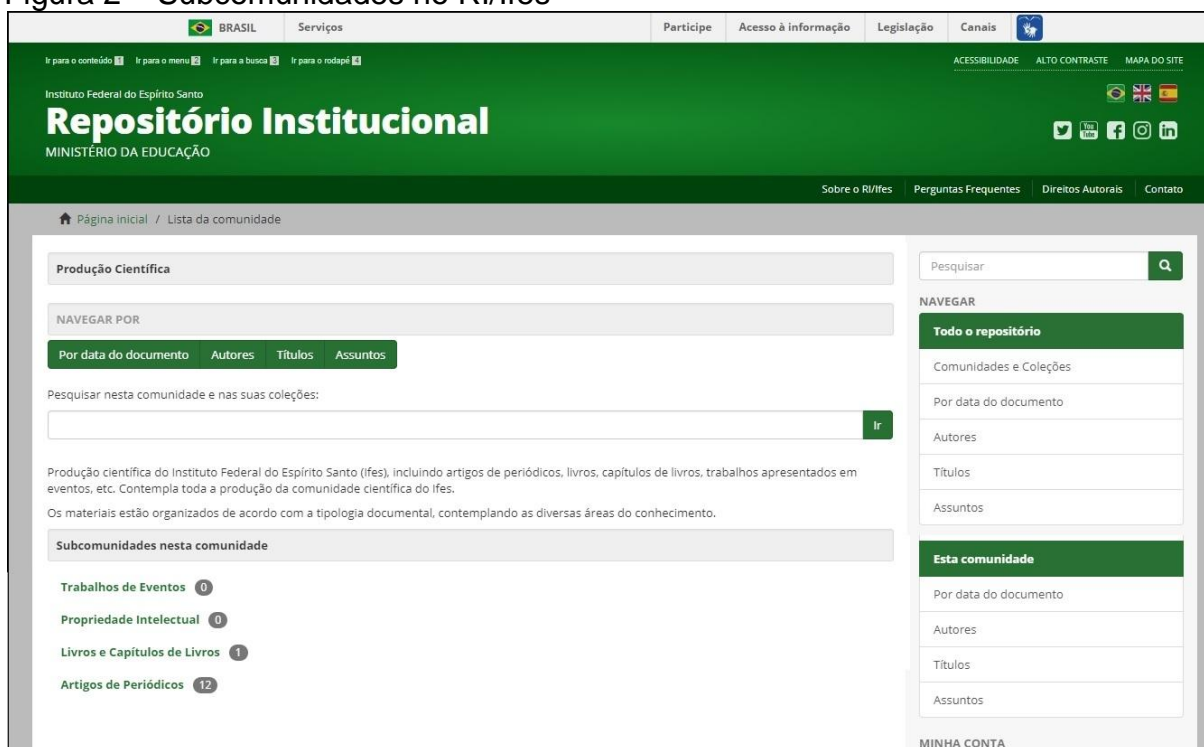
Figura 2 – Subcomunidades no RI/Ifes

BRASIL Serviços Participe Acesso à informação Legislação Canais

Ir para o conteúdo 1 Ir para o menu 2 Ir para a busca 3 Ir para o rodapé 4

ACESSIBILIDADE ALTO CONTRASTE MAPA DO SITE

Instituto Federal do Espírito Santo
Repositório Institucional
MINISTÉRIO DA EDUCAÇÃO

Sobre o RI/Ifes Perguntas Frequentes Direitos Autorais Contato

Página inicial / Lista da comunidade

Produção Científica

NAVEGAR POR

Por data do documento Autores Títulos Assuntos

Pesquisar nesta comunidade e nas suas coleções:

Ir

Produção científica do Instituto Federal do Espírito Santo (ifes), incluindo artigos de periódicos, livros, capítulos de livros, trabalhos apresentados em eventos, etc. Contempla toda a produção da comunidade científica do Ifes.

Os materiais estão organizados de acordo com a tipologia documental, contemplando as diversas áreas do conhecimento.

Subcomunidades nesta comunidade

Trabalhos de Eventos 0

Propriedade Intelectual 0

Livros e Capítulos de Livros 1

Artigos de Periódicos 12

Pesquisar

NAVEGAR

Todo o repositório

Comunidades e Coleções

Por data do documento

Autores

Títulos

Assuntos

Esta comunidade

Por data do documento

Autores

Títulos

Assuntos

MINHA CONTA